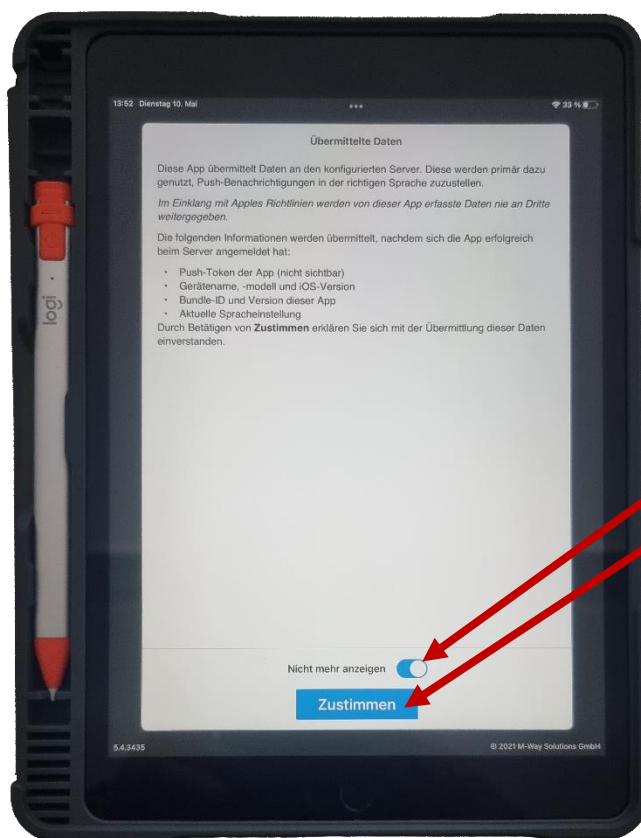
13:52 Dienstag 10. Mai

33 %

Übermittelte Daten

Diese App übermittelt Daten an den konfigurierten Server. Diese werden primär dazu genutzt, Push-Benachrichtigungen in der richtigen Sprache zuzustellen.

*Im Einklang mit Apples Richtlinien werden von dieser App erfasste Daten nie an Dritte weitergegeben.*

Die folgenden Informationen werden übermittelt, nachdem sich die App erfolgreich beim Server angemeldet hat:

- Push-Token der App (nicht sichtbar)
- Gerätename, -modell und iOS-Version
- Bundle-ID und Version dieser App
- Aktuelle Spracheinstellung

Durch Betätigen von **Zustimmen** erklären Sie sich mit der Übermittlung dieser Daten einverstanden.

Nicht mehr anzeigen

Zustimmen

5.4.3435

© 2021 M-Way Solutions GmbH

logi